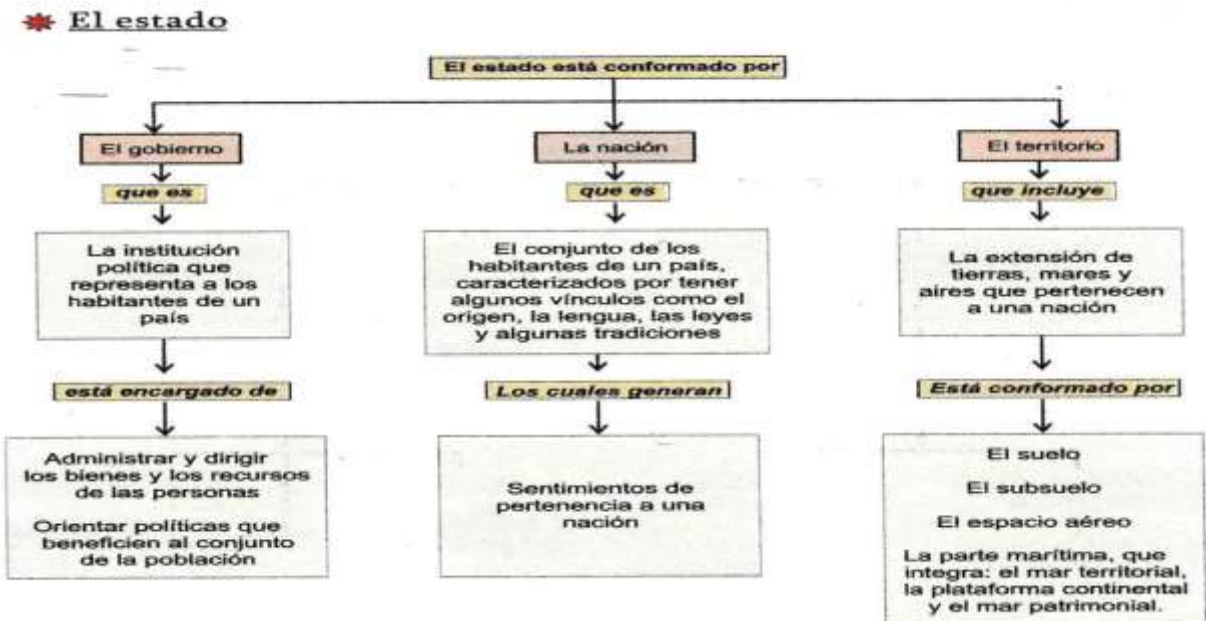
El estado

El estado está conformado por

El gobierno

que es

La institución política que representa a los habitantes de un país

está encargado de

Administrar y dirigir los bienes y los recursos de las personas

Orientar políticas que beneficien al conjunto de la población

La nación

que es

El conjunto de los habitantes de un país, caracterizados por tener algunos vínculos como el origen, la lengua, las leyes y algunas tradiciones

Los cuales generan

Sentimientos de pertenencia a una nación

El territorio

que incluye

La extensión de tierras, mares y aires que pertenecen a una nación

Está conformado por

El suelo

El subsuelo

El espacio aéreo

La parte marítima, que integra: el mar territorial, la plataforma continental y el mar patrimonial.